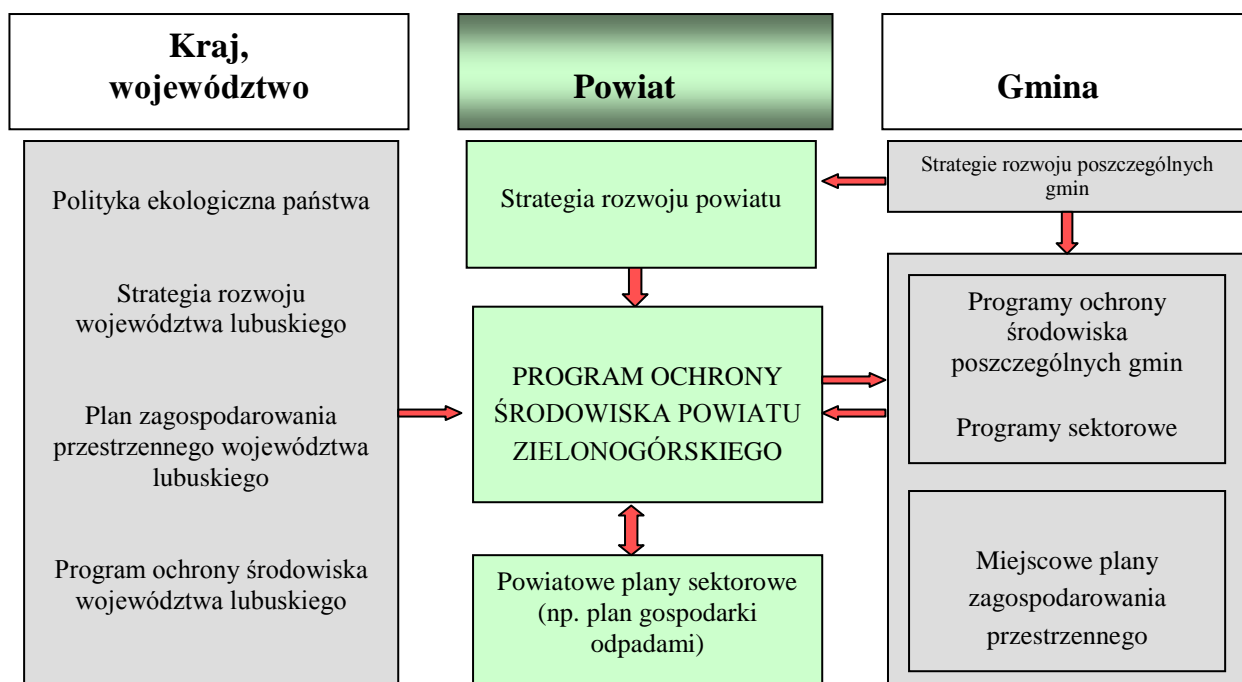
Kraj, województwo

Powiat

Gmina

Polityka ekologiczna państwa

Strategia rozwoju województwa lubuskiego

Plan zagospodarowania przestrzennego województwa lubuskiego

Program ochrony środowiska województwa lubuskiego

Strategia rozwoju powiatu

PROGRAM OCHRONY ŚRODOWISKA POWIATU ZIELONOGÓRSKIEGO

Powiatowe plany sektorowe (np. plan gospodarki odpadami)

Strategie rozwoju poszczególnych gmin

Programy ochrony środowiska poszczególnych gmin

Programy sektorowe

Miejscowe plany zagospodarowania przestrzennego